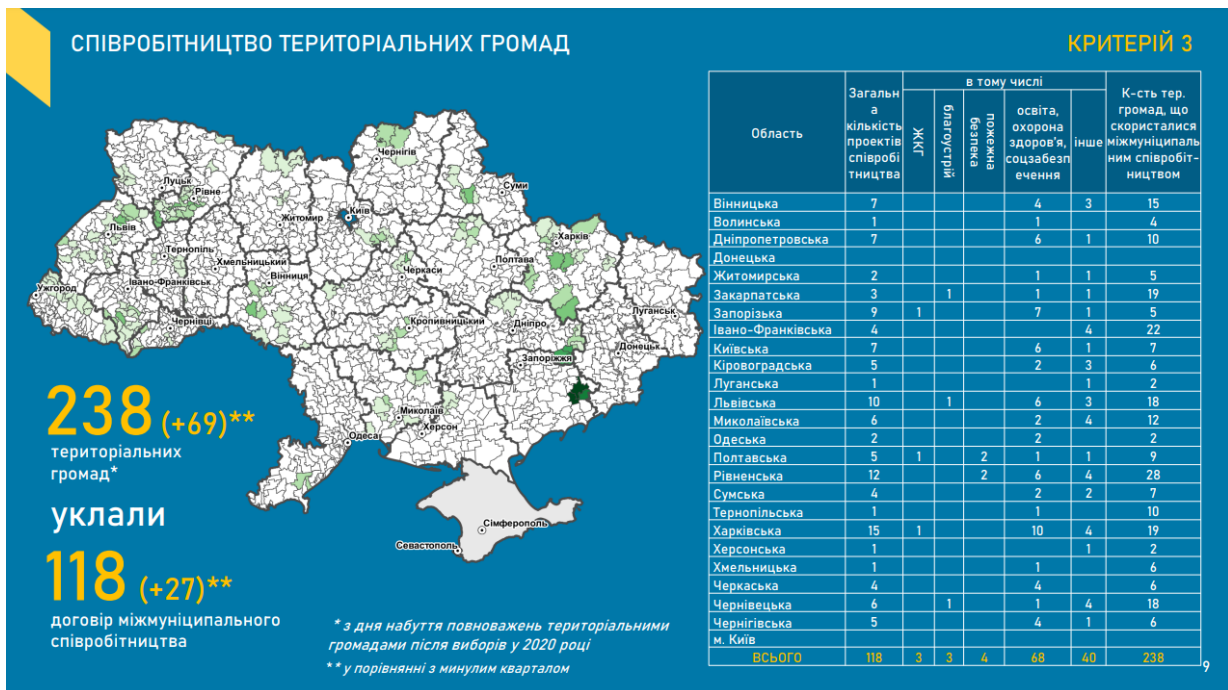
СПІВРОБІТНИЦТВО ТЕРИТОРІАЛЬНИХ ГРОМАД

КРИТЕРІЙ 3

Чернігів
Луцьк
Рівне
Суми
Житомир
Київ
Львів
Харків
Тернопіль
Хмельницький
Вінниця
Черкаси
Полтава
Ужгород
Івано-Франківськ
Луганськ
Чернівці
Кропивницький
Дніпро
Донецьк
Запоріжжя
Миколаїв
Херсон
Одеса
Сімферополь
Севастополь

238 (+69)**
територіальних громад*

уклали

118 (+27)**
договір міжмуніципального співробітництва

* з дня набуття повноважень територіальними громадами після виборів у 2020 році
** у порівнянні з минулим кварталом

| Область | Загальна кількість проектів співробітництва | ЖКГ | благоустрій | пожежна безпека | освіта, охорона здоров'я, соцзабезпечення | інше | К-сть тер. громад, що скористалися міжмуніципальним співробітництвом |
|---|---|---|---|---|---|---|---|
| Вінницька | 7 | | | | 4 | 3 | 15 |
| Волинська | 1 | | | | 1 | | 4 |
| Дніпропетровська | 7 | | | | 6 | 1 | 10 |
| Донецька | | | | | | | |
| Житомирська | 2 | | | | 1 | 1 | 5 |
| Закарпатська | 3 | | 1 | | 1 | 1 | 19 |
| Запорізька | 9 | 1 | | | 7 | 1 | 5 |
| Івано-Франківська | 4 | | | | | 4 | 22 |
| Київська | 7 | | | | 6 | 1 | 7 |
| Кіровоградська | 5 | | | | 2 | 3 | 6 |
| Луганська | 1 | | | | | 1 | 2 |
| Львівська | 10 | | 1 | | 6 | 3 | 18 |
| Миколаївська | 6 | | | | 2 | 4 | 12 |
| Одеська | 2 | | | | 2 | | 2 |
| Полтавська | 5 | 1 | | 2 | 1 | 1 | 9 |
| Рівненська | 12 | | | 2 | 6 | 4 | 28 |
| Сумська | 4 | | | | 2 | 2 | 7 |
| Тернопільська | 1 | | | | 1 | | 10 |
| Харківська | 15 | 1 | | | 10 | 4 | 19 |
| Херсонська | 1 | | | | | 1 | 2 |
| Хмельницька | 1 | | | | 1 | | 6 |
| Черкаська | 4 | | | | 4 | | 6 |
| Чернівецька | 6 | | 1 | | 1 | 4 | 18 |
| Чернігівська | 5 | | | | 4 | 1 | 6 |
| м. Київ | | | | | | | |
| ВСЬОГО | 118 | 3 | 3 | 4 | 68 | 40 | 238 |

9